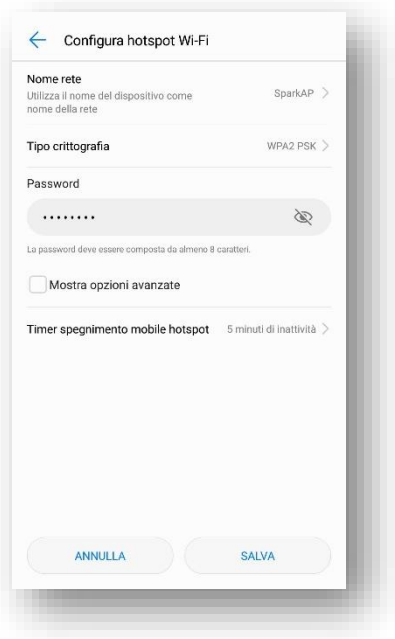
Configura hotspot Wi-Fi

Nome rete
Utilizza il nome del dispositivo come nome della rete
SparkAP

Tipo crittografia
WPA2 PSK

Password
••••••••

La password deve essere composta da almeno 8 caratteri.

Mostra opzioni avanzate

Timer spegnimento mobile hotspot
5 minuti di inattività

ANNULLA
SALVA